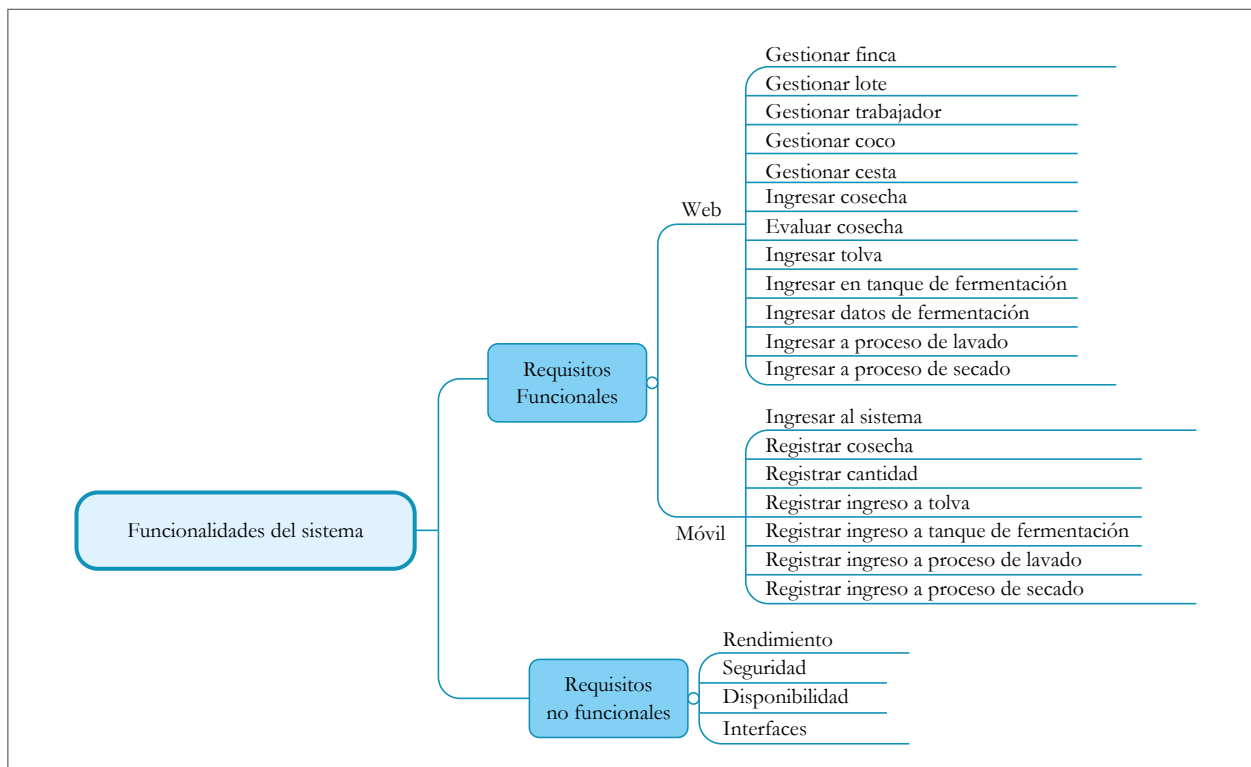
Funcionalidades del sistema

Requisitos Funcionales

Web

Gestionar finca
Gestionar lote
Gestionar trabajador
Gestionar coco
Gestionar cesta
Ingresar cosecha
Evaluar cosecha
Ingresar tolva
Ingresar en tanque de fermentación
Ingresar datos de fermentación
Ingresar a proceso de lavado
Ingresar a proceso de secado

Móvil

Ingresar al sistema
Registrar cosecha
Registrar cantidad
Registrar ingreso a tolva
Registrar ingreso a tanque de fermentación
Registrar ingreso a proceso de lavado
Registrar ingreso a proceso de secado

Requisitos no funcionales

Rendimiento
Seguridad
Disponibilidad
Interfaces